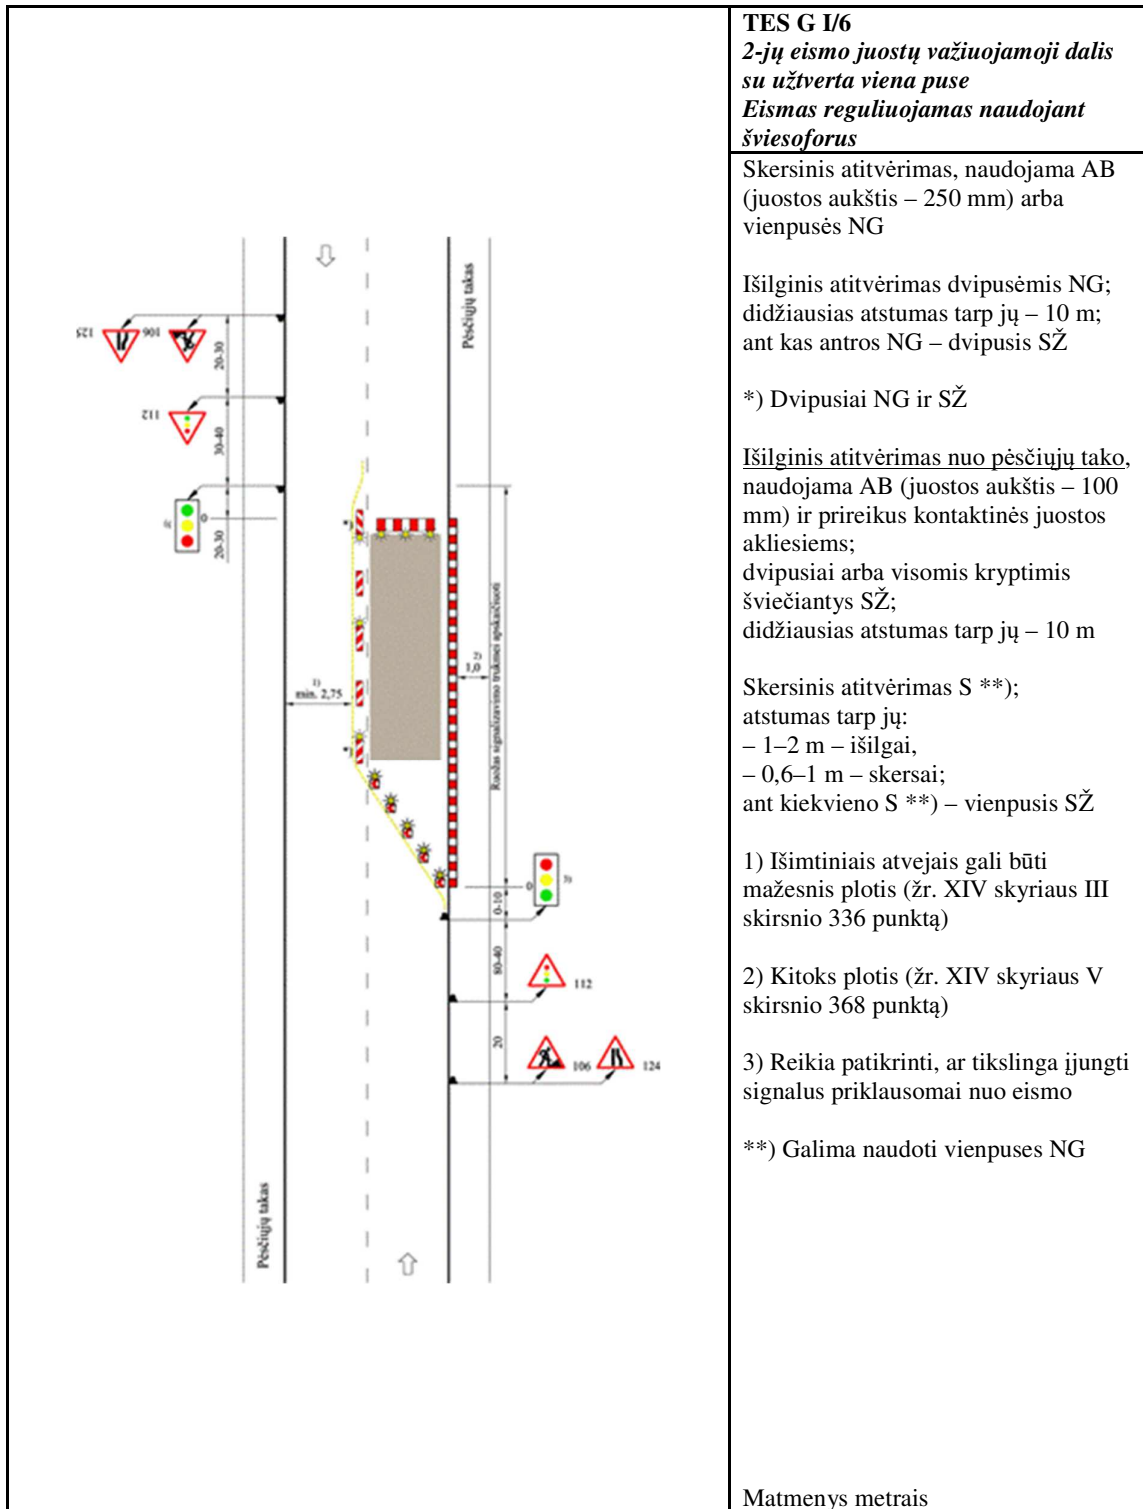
Pėsčiųjų takas

Pėsčiųjų takas

125 106

112

20-30

30-40

20-30

3)

0

*)

*)

1)
min. 2,75

2)
1,0

Ruožas signalizavimo trukmei apskaičiuoti

0

3)

0-10

80-40

20

112

106 124

TES G I/6
*2-jų eismo juostų važiuojamoji dalis su užtverta viena puse*
*Eismas reguliuojamas naudojant šviesoforus*

Skersinis atitvėrimas, naudojama AB (juostos aukštis – 250 mm) arba vienpusės NG

Išilginis atitvėrimas dvipusėmis NG; didžiausias atstumas tarp jų – 10 m; ant kas antros NG – dvipusis SŽ

*) Dvipusiai NG ir SŽ

Išilginis atitvėrimas nuo pėsčiųjų tako, naudojama AB (juostos aukštis – 100 mm) ir prireikus kontaktinės juostos akliesiems;
dvipusiai arba visomis kryptimis šviečiantys SŽ;
didžiausias atstumas tarp jų – 10 m

Skersinis atitvėrimas S **);
atstumas tarp jų:
– 1–2 m – išilgai,
– 0,6–1 m – skersai;
ant kiekvieno S **) – vienpusis SŽ

1) Išimtiniais atvejais gali būti mažesnis plotis (žr. XIV skyriaus III skirsnio 336 punktą)

2) Kitoks plotis (žr. XIV skyriaus V skirsnio 368 punktą)

3) Reikia patikrinti, ar tikslinga įjungti signalus priklausomai nuo eismo

**) Galima naudoti vienpuses NG

Matmenys metrais